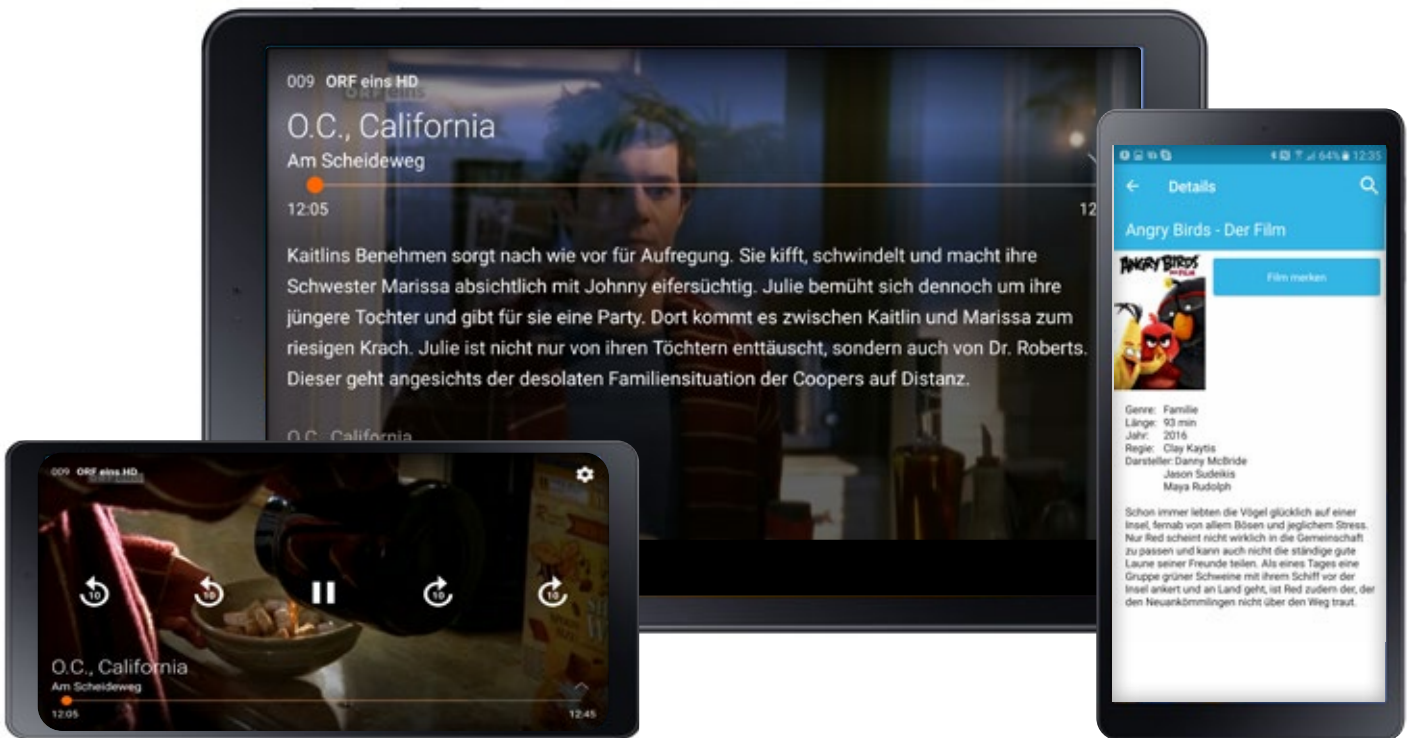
009 ORF eins HD

O.C., California

Am Scheideweg

12:05

12

Kaitlins Benehmen sorgt nach wie vor für Aufregung. Sie kifft, schwindelt und macht ihre Schwester Marissa absichtlich mit Johnny eifersüchtig. Julie bemüht sich dennoch um ihre jüngere Tochter und gibt für sie eine Party. Dort kommt es zwischen Kaitlin und Marissa zum riesigen Krach. Julie ist nicht nur von ihren Töchtern enttäuscht, sondern auch von Dr. Roberts. Dieser geht angesichts der desolaten Familiensituation der Coopers auf Distanz.

O.C., California

009 ORF eins HD

10 10 10 10

O.C., California

Am Scheideweg

12:05

12:45

64% 12:35

Details

Angry Birds - Der Film

ANGRY BIRDS DER FILM

Film merken

Genre: Familie
Länge: 93 min
Jahr: 2016
Regie: Clay Kaytis
Darsteller: Danny McBride
Jason Sudeikis
Maya Rudolph

Schon immer lebten die Vögel glücklich auf einer Insel, fernab von allem Bösen und jeglichem Stress. Nur Red scheint nicht wirklich in die Gemeinschaft zu passen und kann auch nicht die ständige gute Laune seiner Freunde teilen. Als eines Tages eine Gruppe grüner Schweine mit ihrem Schiff vor der Insel ankert und an Land geht, ist Red zudem der, der den Neuankömmlingen nicht über den Weg traut.